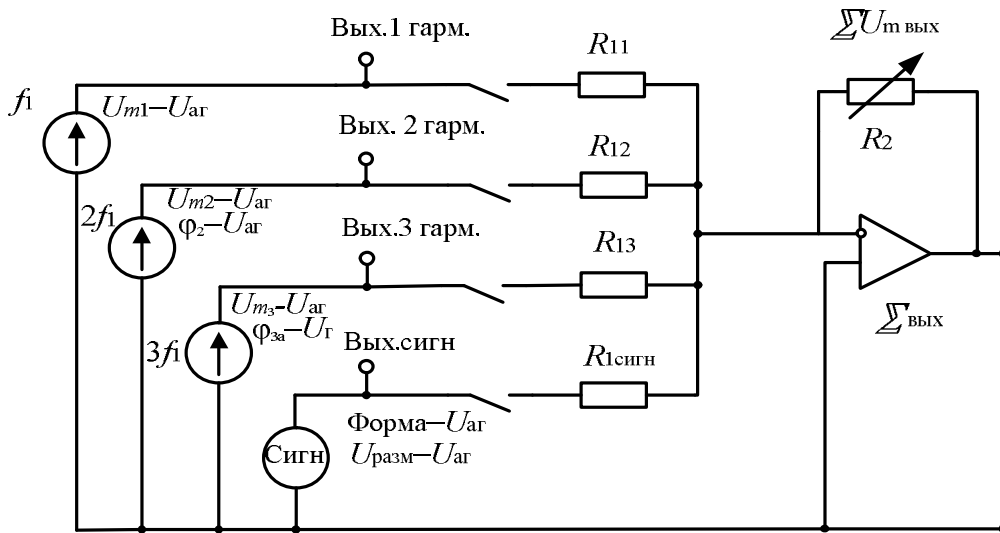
Вых.1 гарм.

$R_{11}$

$\sum U_{m\,вых}$

$f_1$

$U_{m1}$–$U_{аг}$

Вых. 2 гарм.

$R_{12}$

$R_2$

$2f_1$

$U_{m2}$–$U_{аг}$

$\varphi_2$–$U_{аг}$

Вых.3 гарм.

$R_{13}$

$U_{m3}$-$U_{аг}$

$\varphi_{3а}$–$U_{г}$

$\sum_{вых}$

$3f_1$

Вых.сигн

$R_{1сигн}$

Сигн

Форма–$U_{аг}$

$U_{разм}$–$U_{аг}$